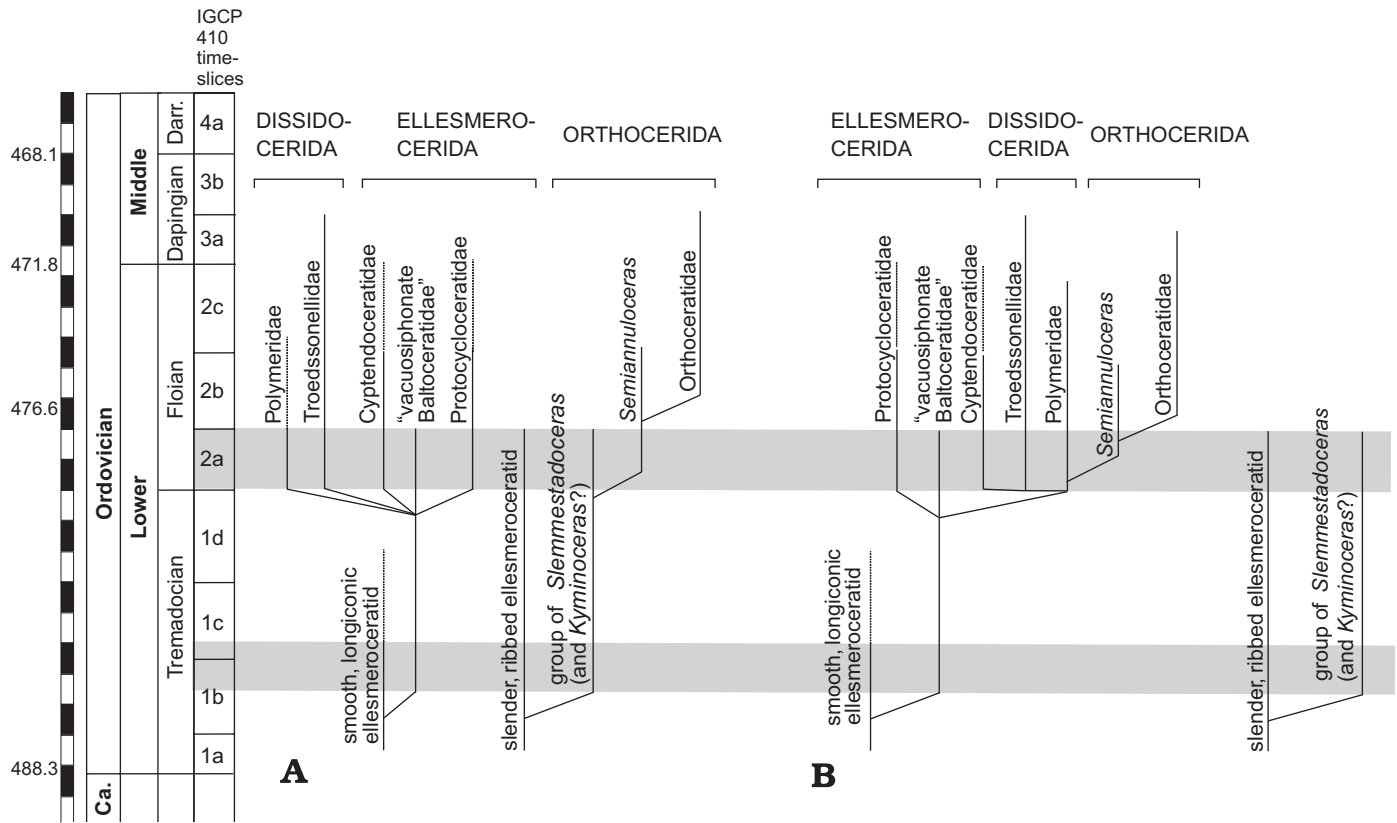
IGCP 410 time-slices

468.1
471.8
476.6
488.3

Ordovician
Ca.
Middle
Lower
Darr.
Dapingian
Floian
Tremadocian
4a
3b
3a
2c
2b
2a
1d
1c
1b
1a

DISSIDO-CERIDA
ELLESMERO-CERIDA
ORTHOCERIDA

Polymeridae
Troedssonellidae
Cyptendoceratidae
"vacuosiphonate Baltoceratidae"
Protocycloceratidae
*Semiannuloceras*
Orthoceratidae
smooth, longiconic ellesmeroceratid
slender, ribbed ellesmeroceratid
group of *Slemmestadoceras* (and *Kyminoceras*?)

A

ELLESMERO-CERIDA
DISSIDO-CERIDA
ORTHOCERIDA

Protocycloceratidae
"vacuosiphonate Baltoceratidae"
Cyptendoceratidae
Troedssonellidae
Polymeridae
*Semiannuloceras*
Orthoceratidae
smooth, longiconic ellesmeroceratid
slender, ribbed ellesmeroceratid
group of *Slemmestadoceras* (and *Kyminoceras*?)

B